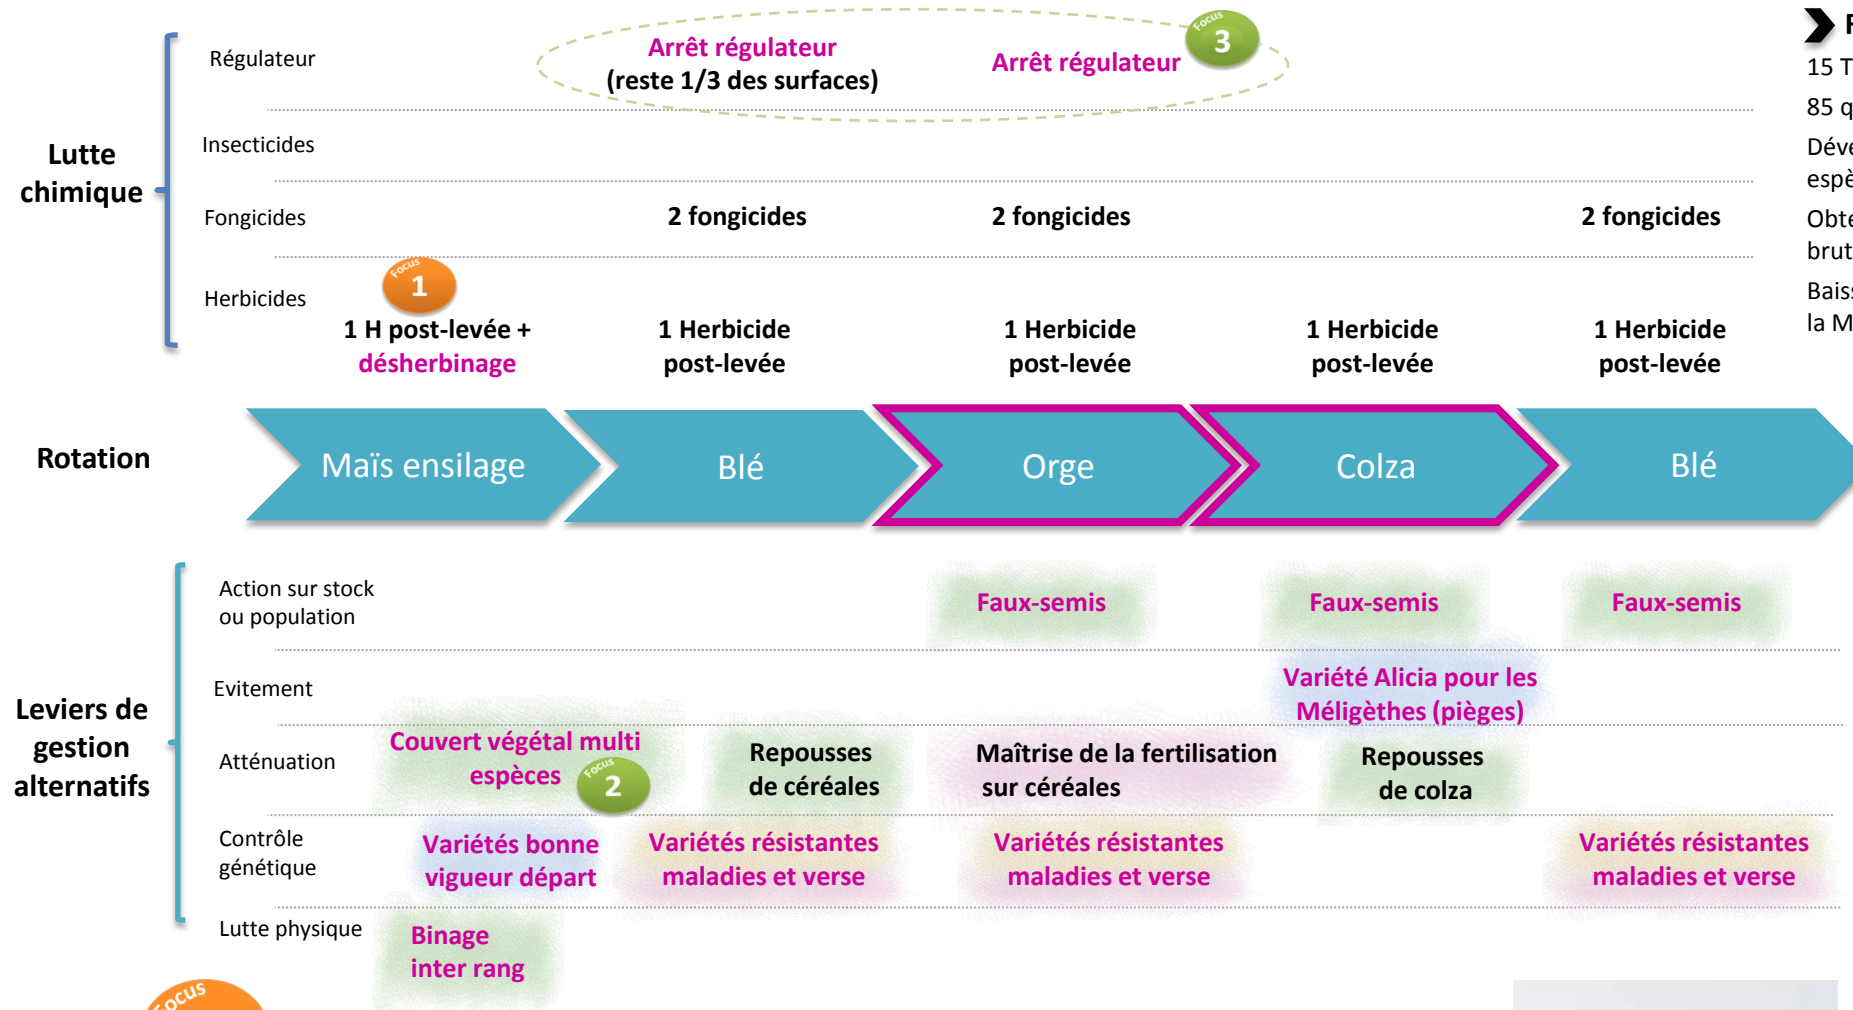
Lutte chimique

Régulateur

Arrêt régulateur (reste 1/3 des surfaces)

Arrêt régulateur

Focus 3

Insecticides

Fongicides

2 fongicides

2 fongicides

2 fongicides

Herbicides

Focus 1

1 H post-levée + désherbinage

1 Herbicide post-levée

1 Herbicide post-levée

1 Herbicide post-levée

1 Herbicide post-levée

Rotation

Maïs ensilage

Blé

Orge

Colza

Blé

Leviers de gestion alternatifs

Action sur stock ou population

Faux-semis

Faux-semis

Faux-semis

Evitement

Variété Alicia pour les Méligèthes (pièges)

Atténuation

Couvert végétal multi espèces

Focus 2

Repousses de céréales

Maîtrise de la fertilisation sur céréales

Repousses de colza

Contrôle génétique

Variétés bonne vigueur départ

Variétés résistantes maladies et verse

Variétés résistantes maladies et verse

Variétés résistantes maladies et verse

Lutte physique

Binage inter rang

Focus

F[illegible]

15 T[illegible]

85 q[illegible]

Déve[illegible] espè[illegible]

Obte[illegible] brut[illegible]

Baiss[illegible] la M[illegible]